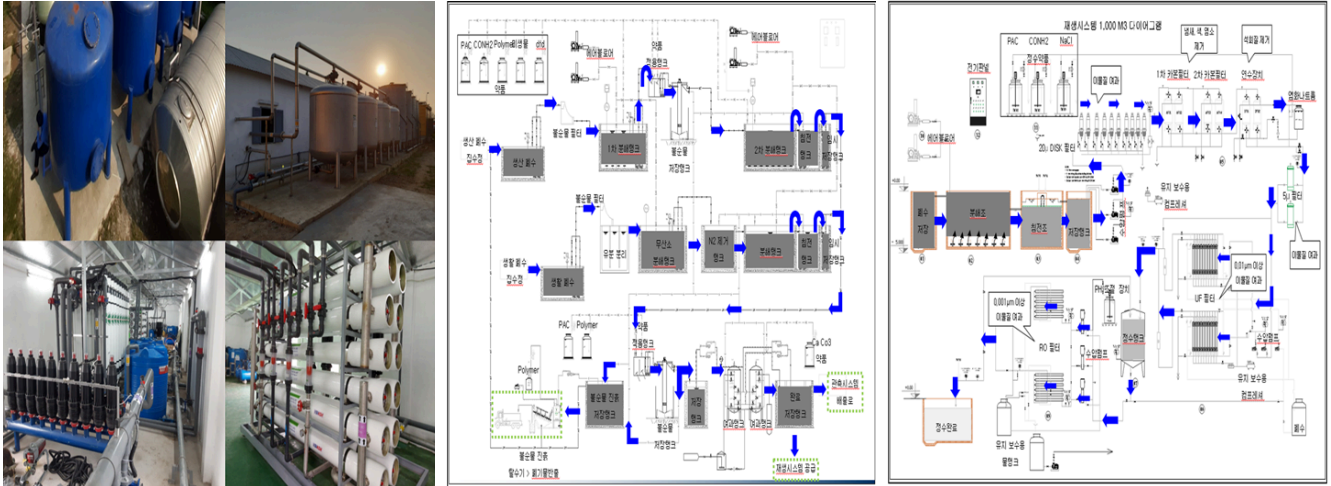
PAC CONH2 Polymer 희석용 dhd
약품
에어블로어
약품
에어블로어
생산 폐수 집수정
불순물 필터
생산 폐수
1차 부패탱크
저장탱크
2차 부패탱크
침전 탱크
임시 저장탱크
불순물 필터
유분 분리
무산소 부패탱크
N2 제거 탱크
부패탱크
침전 탱크
임시 저장탱크
생활 폐수 집수정
생활 폐수
PAC Polymer
약품
Ca Co3 약품
혼합탱크
Polymer
불순물 건류 저장탱크
저장 탱크
여과탱크
여과탱크
반제 저장탱크
저장탱크
재생시스템 배출로
불순물 건류
탈수기 > 폐기물반출
재생시스템 공급

재생시스템 1,000 M3 다이어그램
PAC CONH2 NaCl
전기판넬
침강약품
세척, 색, 염소 제거
석회질 제거
이물질 여과
1차 카본필터
2차 카본필터
연수장치
염화나트륨
에어블로어
20u DISK 필터
폐수 저장
부패조
침전조
저장탱크
유지 보수용 컴프레셔
5u 필터
이물질 여과
0.01um 이상 이물질 여과
UF 필터
0.001um 이상 이물질 여과
PH조정 장치
RO 필터
수질탱크
정수탱크
유지 보수용 컴프레셔
정수완료
유지 보수용 물탱크
폐수